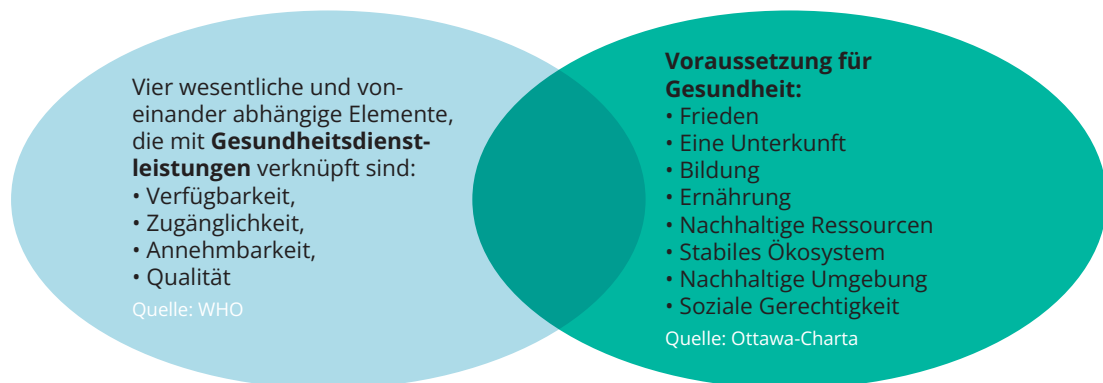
Vier wesentliche und voneinander abhängige Elemente, die mit **Gesundheitsdienstleistungen** verknüpft sind:
• Verfügbarkeit,
• Zugänglichkeit,
• Annehmbarkeit,
• Qualität
Quelle: WHO

**Voraussetzung für Gesundheit:**
• Frieden
• Eine Unterkunft
• Bildung
• Ernährung
• Nachhaltige Ressourcen
• Stabiles Ökosystem
• Nachhaltige Umgebung
• Soziale Gerechtigkeit
Quelle: Ottawa-Charta